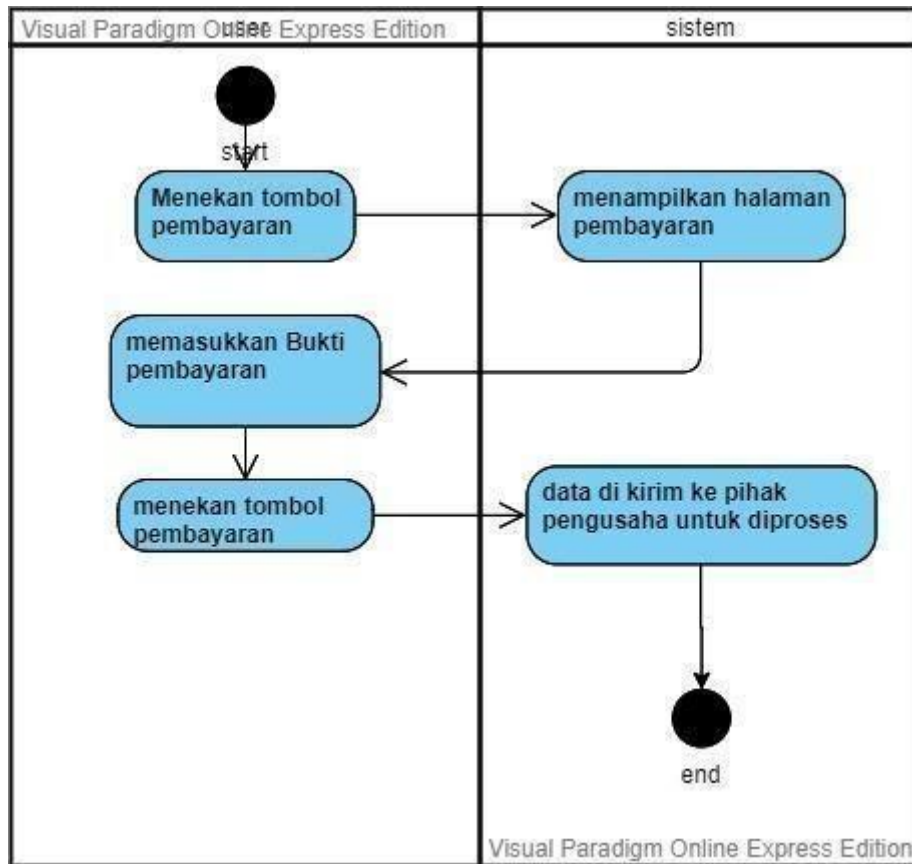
Visual Paradigm Online Express Edition

user

sistem

start

Menekan tombol pembayaran

menampilkan halaman pembayaran

memasukkan Bukti pembayaran

menekan tombol pembayaran

data di kirim ke pihak pengusaha untuk diproses

end

Visual Paradigm Online Express Edition